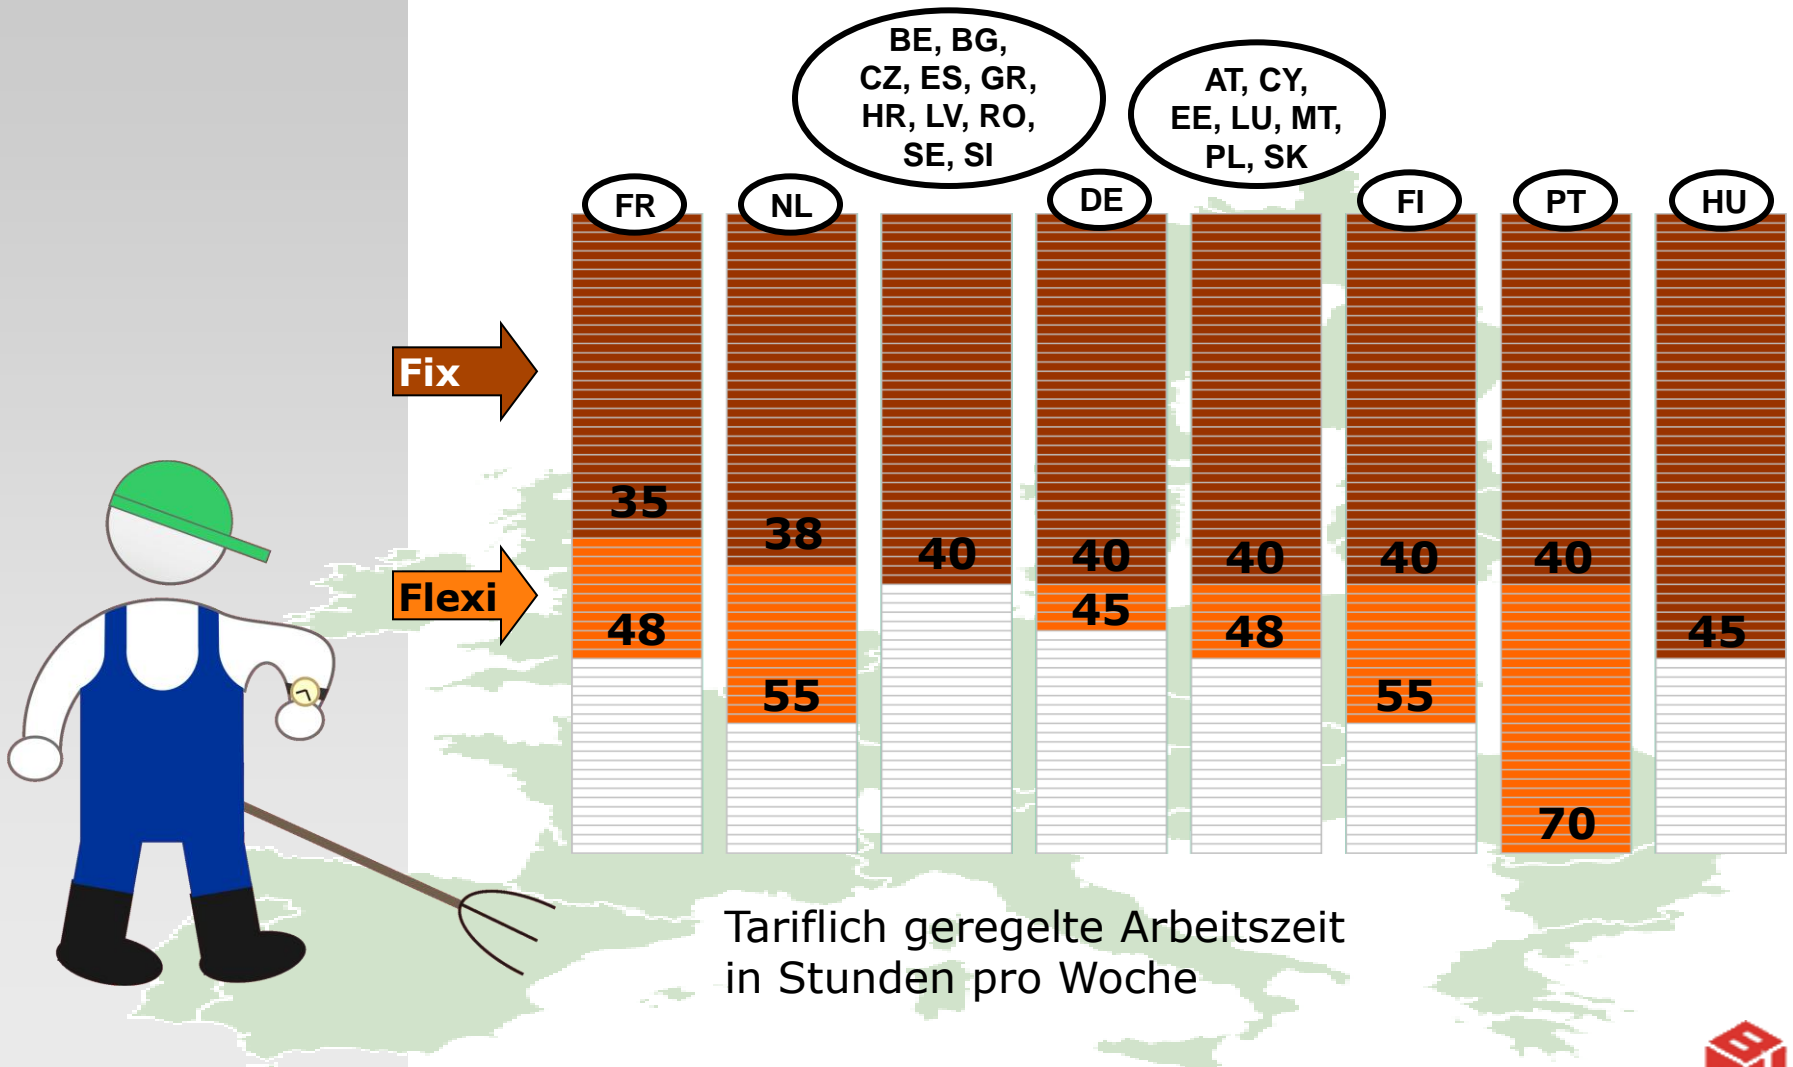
BE, BG, CZ, ES, GR, HR, LV, RO, SE, SI

AT, CY, EE, LU, MT, PL, SK

FR

NL

DE

FI

PT

HU

Fix

Flexi

35
48

38
55

40

40
45

40
48

40
55

40
70

45

Tariflich geregelte Arbeitszeit in Stunden pro Woche